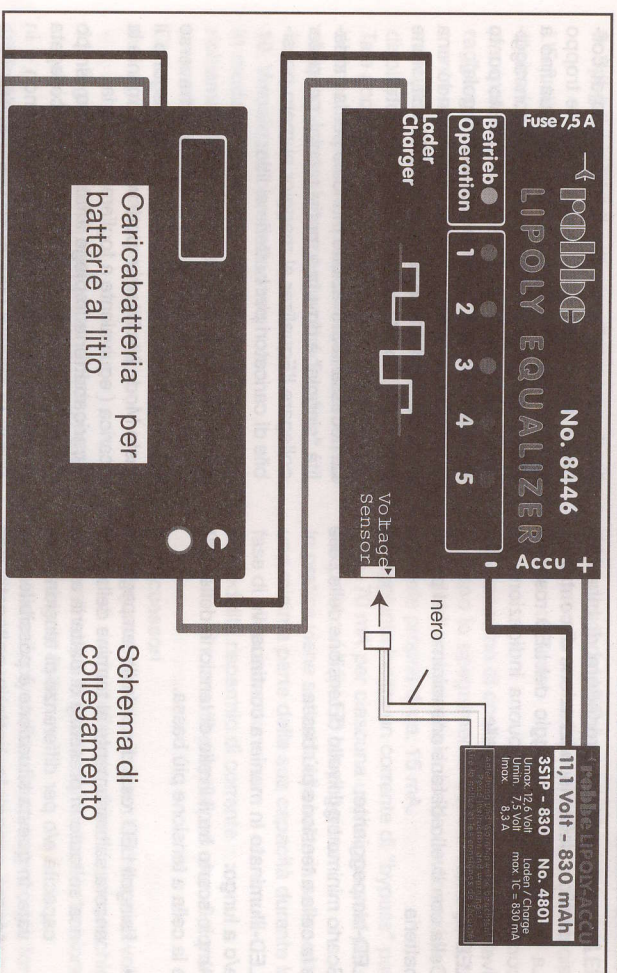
Fuse 7,5 A

robbe
LIPOLY EQUALIZER
No. 8446

Betrieb
Operation

Lader
Charger

1 2 3 4 5

Voltage
Sensor

Accu +
-

nero

robbe LIPOLY-ACCU
11,1 Volt - 830 mAh
3S1P - 830 No. 4801
Umax 12,6 Volt
Umin 7,5 Volt
Imax 8,3 A
Loden / Charge
max. IC = 830 mA

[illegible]

Caricabatteria per batterie al litio

Schema di collegamento